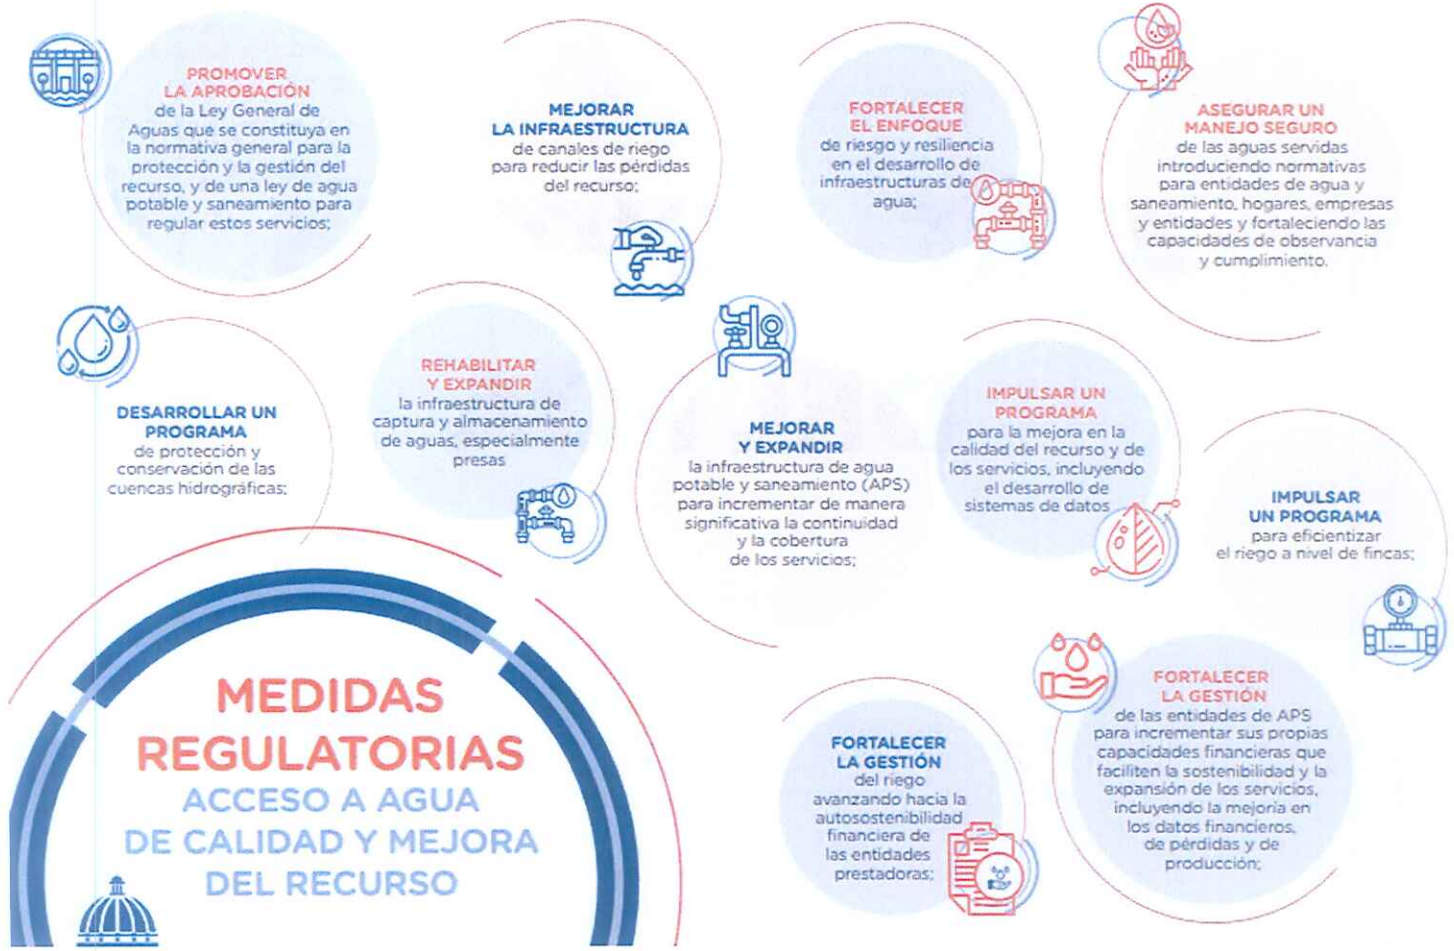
PROMOVER LA APROBACIÓN de la Ley General de Aguas que se constituya en la normativa general para la protección y la gestión del recurso, y de una ley de agua potable y saneamiento para regular estos servicios;

MEJORAR LA INFRAESTRUCTURA de canales de riego para reducir las pérdidas del recurso;

FORTALECER EL ENFOQUE de riesgo y resiliencia en el desarrollo de infraestructuras de agua;

ASEGURAR UN MANEJO SEGURO de las aguas servidas introduciendo normativas para entidades de agua y saneamiento, hogares, empresas y entidades y fortaleciendo las capacidades de observancia y cumplimiento.

DESARROLLAR UN PROGRAMA de protección y conservación de las cuencas hidrográficas;

REHABILITAR Y EXPANDIR la infraestructura de captura y almacenamiento de aguas, especialmente presas

MEJORAR Y EXPANDIR la infraestructura de agua potable y saneamiento (APS) para incrementar de manera significativa la continuidad y la cobertura de los servicios;

IMPULSAR UN PROGRAMA para la mejora en la calidad del recurso y de los servicios, incluyendo el desarrollo de sistemas de datos

IMPULSAR UN PROGRAMA para eficientizar el riego a nivel de fincas;

MEDIDAS REGULATORIAS
ACCESO A AGUA DE CALIDAD Y MEJORA DEL RECURSO

FORTALECER LA GESTIÓN del riego avanzando hacia la autosostenibilidad financiera de las entidades prestadoras;

FORTALECER LA GESTIÓN de las entidades de APS para incrementar sus propias capacidades financieras que faciliten la sostenibilidad y la expansión de los servicios, incluyendo la mejoría en los datos financieros, de pérdidas y de producción;